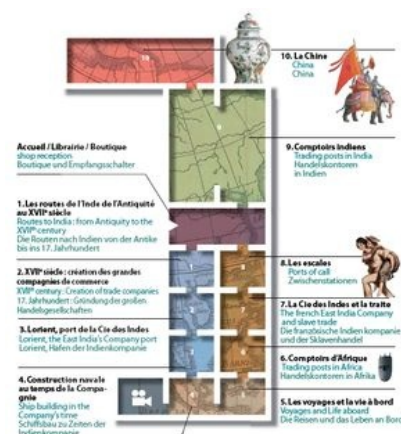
10. La Chine
China
China

Accueil / Librairie / Boutique
shop reception
Boutique und Empfangsschalter

9. Comptoirs indiens
Trading posts in India
Handelskontoren in Indien

1. Les routes de l'Inde de l'Antiquité au XVIIe siècle
Routes to India : from Antiquity to the XVIIth century
Die Routen nach Indien von der Antike bis ins 17. Jahrhundert

2. XVIIe siècle : création des grandes compagnies de commerce
XVIIth century : Creation of trade companies
17. Jahrhundert : Gründung der großen Handelsgesellschaften

8. Les escales
Ports of call
Zwischenstationen

7. La Cie des Indes et la traite
The French East India Company and slave trade
Die französische Indien kompanie und der Sklavenhandel

3. Lorient, port de la Cie des Indes
Lorient, the East India's Company port
Lorient, Hafen der Indienkompanie

6. Comptoirs d'Afrique
Trading posts in Africa
Handelskontoren in Afrika

4. Construction navale au temps de la Compagnie
Ship building in the Company's time
Schiffsbau zu Zeiten der Indienkompanie

5. Les voyages et la vie à bord
Voyages and Life aboard
Die Reisen und das Leben an Bord